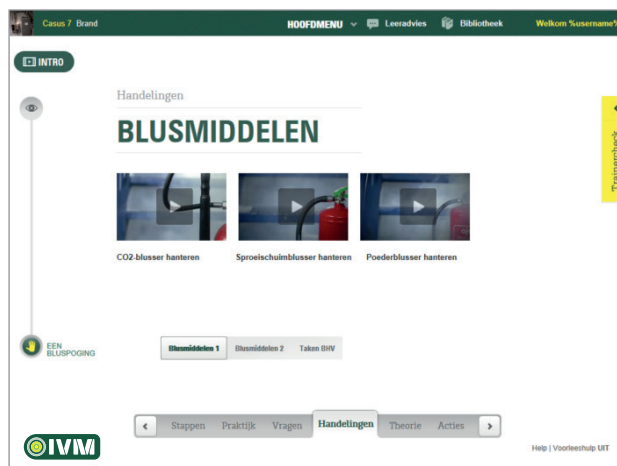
Casus 7 Brand

HOOFDMENU Leeradvies Bibliotheek Welkom %username%

INTRO

Handelingen

BLUSMIDDELEN

CO2-blusser hanteren

Sproeischuimblusser hanteren

Poederblusser hanteren

Trainersbek

EEN BLUSPOGING

Blusmiddelen 1 Blusmiddelen 2 Taken BHV

Stappen Praktijk Vragen Handelingen Theorie Acties

IVM

Help | Voorleeshulp UIT